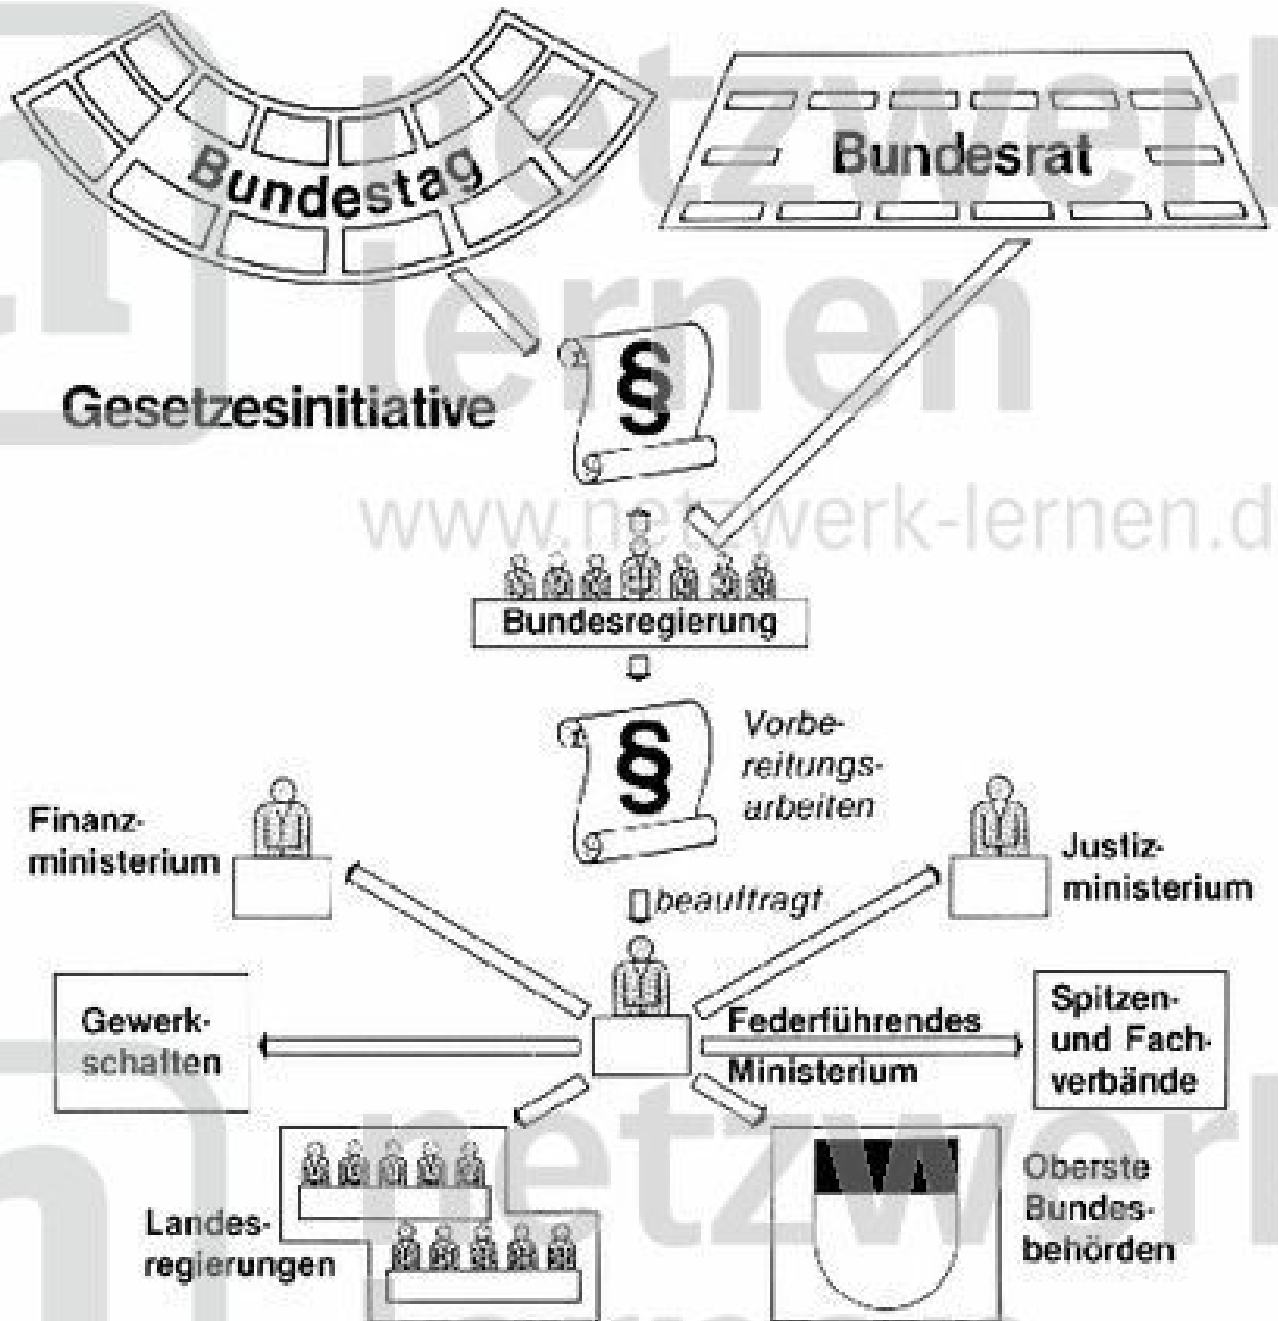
Bundestag

Bundesrat

Gesetzesinitiative

§

www.netzwerk-lernen.de

Bundesregierung

§

Vorbereitungsarbeiten

Finanzministerium

Justizministerium

beauftragt

Gewerkschaften

Federführendes Ministerium

Spitzen- und Fachverbände

Landesregierungen

Oberste Bundesbehörden